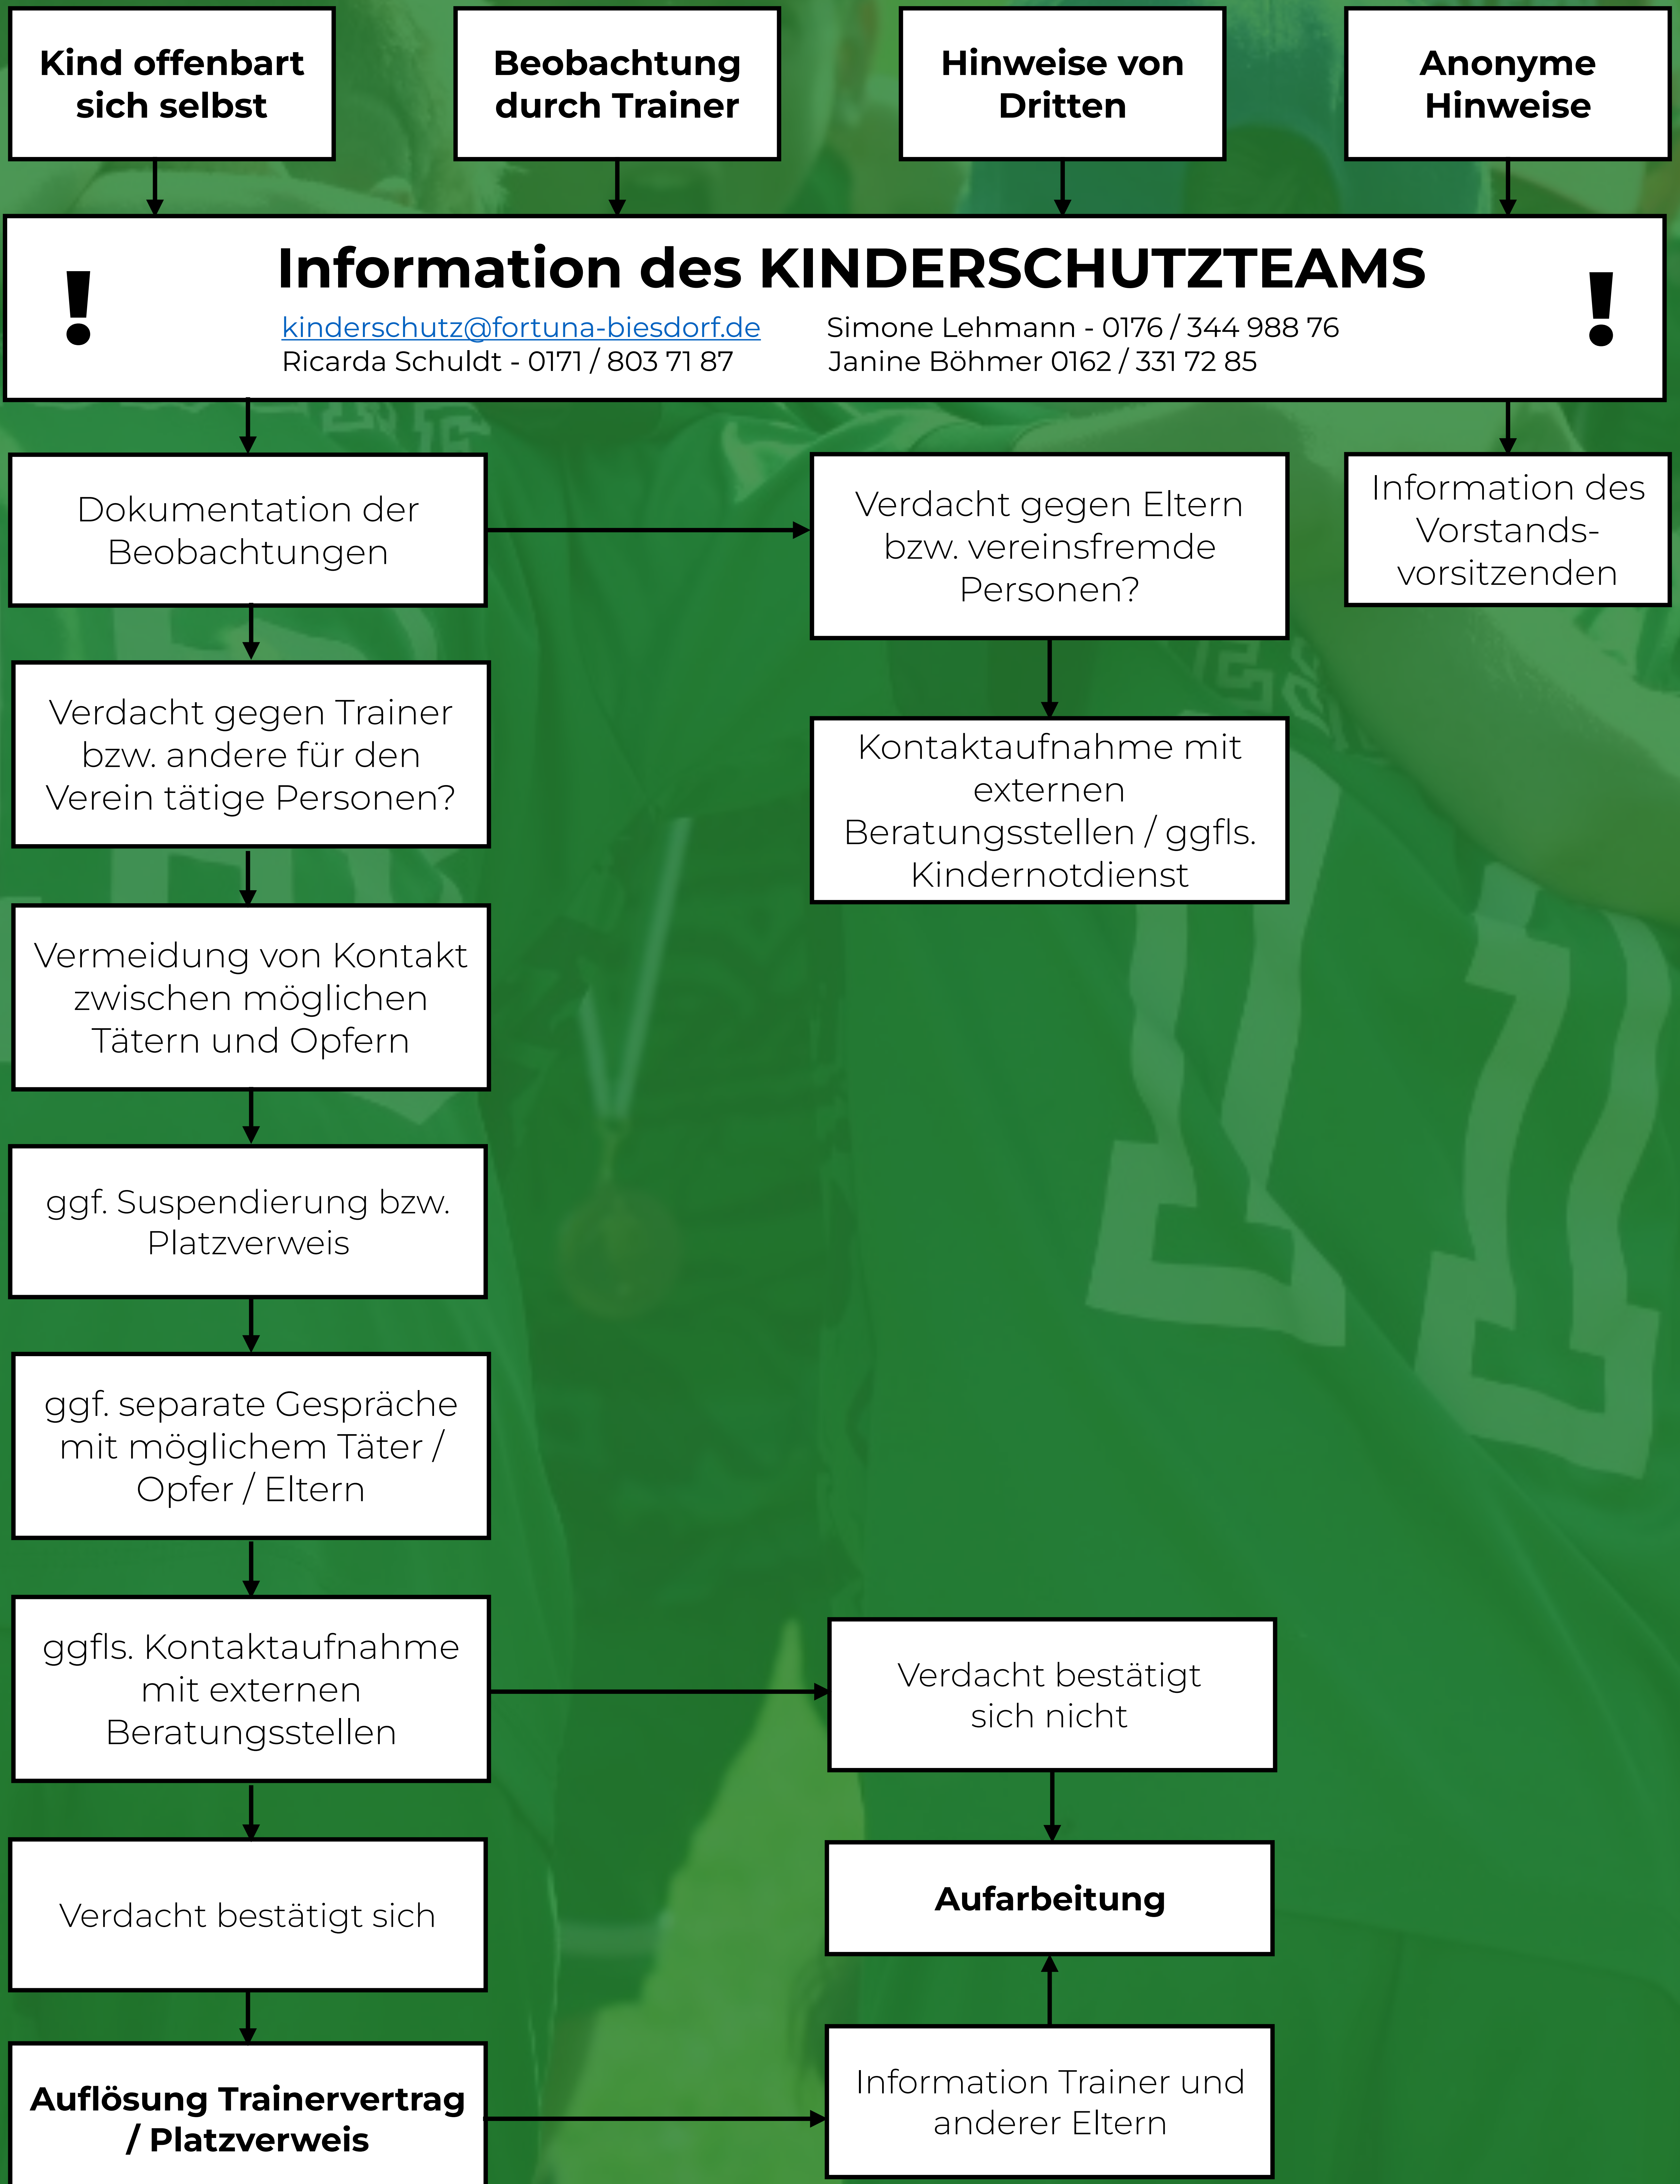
Kind offenbart sich selbst

Beobachtung durch Trainer

Hinweise von Dritten

Anonyme Hinweise

! Information des KINDERSCHUTZTEAMS !

kinderschutz@fortuna-biesdorf.de
Ricarda Schuldt - 0171 / 803 71 87

Simone Lehmann - 0176 / 344 988 76
Janine Böhmer 0162 / 331 72 85

Dokumentation der Beobachtungen

Verdacht gegen Eltern bzw. vereinsfremde Personen?

Information des Vorstandsvorsitzenden

Verdacht gegen Trainer bzw. andere für den Verein tätige Personen?

Kontaktaufnahme mit externen Beratungsstellen / ggfls. Kindernotdienst

Vermeidung von Kontakt zwischen möglichen Tätern und Opfern

ggf. Suspendierung bzw. Platzverweis

ggf. separate Gespräche mit möglichem Täter / Opfer / Eltern

ggfls. Kontaktaufnahme mit externen Beratungsstellen

Verdacht bestätigt sich nicht

Verdacht bestätigt sich

Aufarbeitung

Auflösung Trainervertrag / Platzverweis

Information Trainer und anderer Eltern